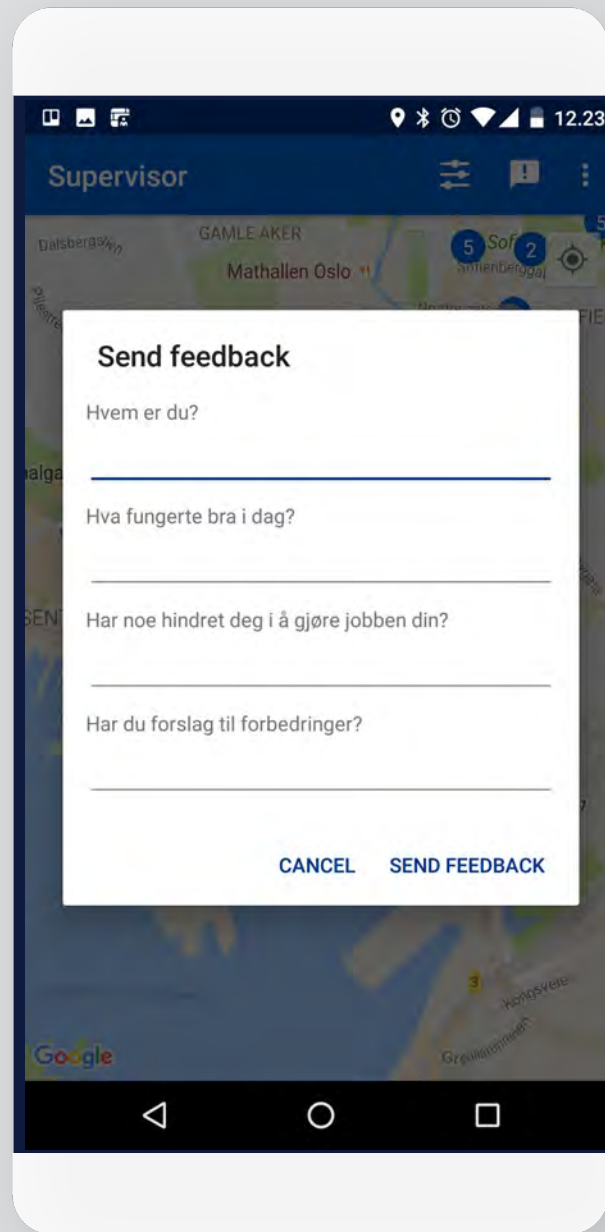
12.23

Supervisor

Dalsbergstien GAMLE AKER Mathallen Oslo 5 Sof 2 Sofienberggata

Send feedback

Hvem er du?

Hva fungerte bra i dag?

Har noe hindret deg i å gjøre jobben din?

Har du forslag til forbedringer?

CANCEL SEND FEEDBACK

Google

3